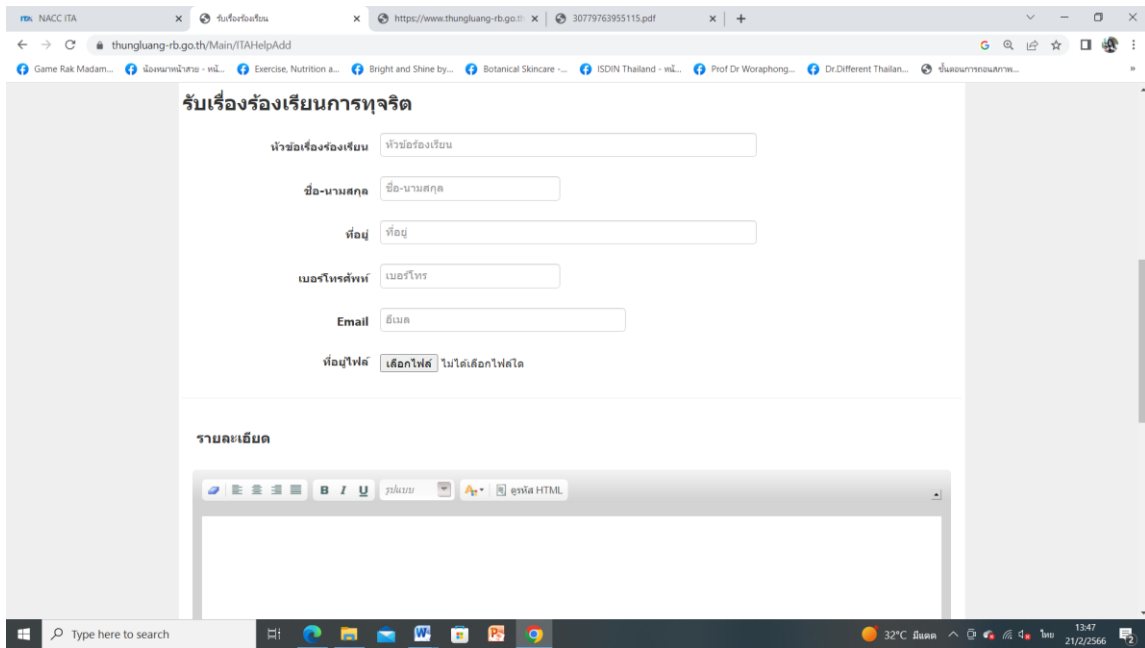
ITA NACC ITA × รับเรื่องร้องเรียน × https://www.thungluang-rb.go.th × 30779763955115.pdf × +

thungluang-rb.go.th/Main/ITAHelpAdd

Game Rak Madam... น้องหมาหน้าสาย - หน้... Exercise, Nutrition a... Bright and Shine by... Botanical Skincare -... ISDIN Thailand - หน้... Prof Dr Woraphong... Dr.Different Thailan... ขั้นตอนการถอนสภาพ...

รับเรื่องร้องเรียนการทุจริต

หัวข้อเรื่องร้องเรียน หัวข้อร้องเรียน

ชื่อ-นามสกุล ชื่อ-นามสกุล

ที่อยู่ ที่อยู่

เบอร์โทรศัพท์ เบอร์โทร

Email อีเมล

ที่อยู่ไฟล์ เลือกไฟล์ ไม่ได้เลือกไฟล์ใด

รายละเอียด

B I U รูปแบบ ดูรหัส HTML

Type here to search

32°C มีแดด ไทย 13:47 21/2/2566